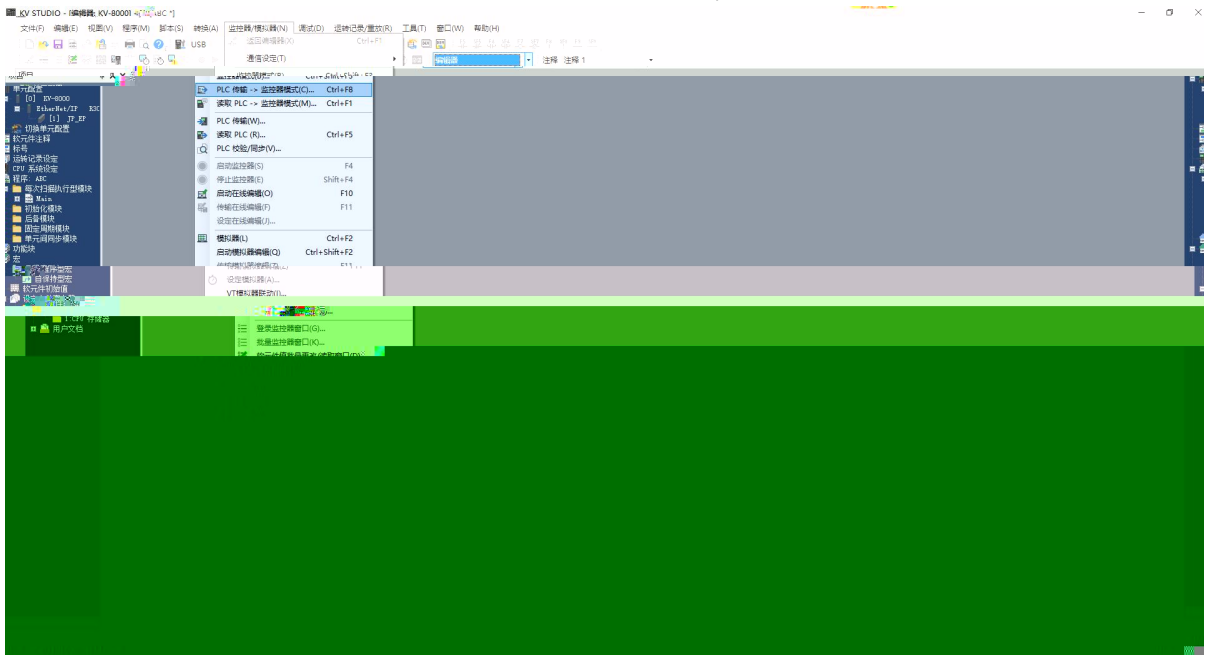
KV STUDIO - [编辑器: KV-8000] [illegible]

文件(F) 编辑(E) 视图(V) 程序(M) 脚本(S) 转换(A) 监控器/模拟器(N) 调试(D) 运转记录/重放(R) 工具(T) 窗口(W) 帮助(H)

USB

通信设定(T)

编辑器 注释 注释 1

单元配置
[0] KV-8000
EtherNet/IP
[1] _IP_EP
切换单元配置
软元件注释
标号
运转记录设定
CPU 系统设定
程序: ABC
每次扫描执行型模块
Main
初始化模块
后备模块
固定周期模块
单元间同步模块
功能块
宏
自保持型宏
软元件初始值
1 CPU 存储器
用户文档

PLC 传输 -> 监控器模式(C)... Ctrl+F8
读取 PLC -> 监控器模式(M)... Ctrl+F1
PLC 传输(W)...
读取 PLC (R)... Ctrl+F5
PLC 校验/同步(V)...
启动监控器(S) F4
停止监控器(E) Shift+F4
启动在线编辑(O) F10
传输在线编辑(F) F11
设定在线编辑(J)...
模拟器(L) Ctrl+F2
启动模拟器编辑(Q) Ctrl+Shift+F2
设定模拟器(A)...
VT模拟器联动(I)...
登录监控器窗口(G)...
批量监控器窗口(K)...